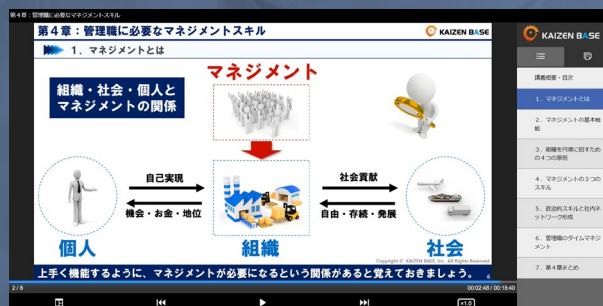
第４章：管理職に必要なマネジメントスキル

第４章：管理職に必要なマネジメントスキル

KAIZEN BASE

１．マネジメントとは

組織・社会・個人と マネジメントの関係

マネジメント

自己実現

機会・お金・地位

社会貢献

自由・存続・発展

個人

組織

社会

Copyright © KAIZEN BASE, Inc. All Rights Reserved

上手く機能するように、マネジメントが必要になるという関係があると覚えておきましょう。

6

2 / 8

00:02:48 / 00:18:40

×1.0

KAIZEN BASE

講義概要・目次

１．マネジメントとは

２．マネジメントの基本機能

３．組織を円滑に回すための４つの原則

４．マネジメントの３つのスキル

５．政治的スキルと社内ネットワーク形成

６．管理職のタイムマネジメント

７．第４章まとめ